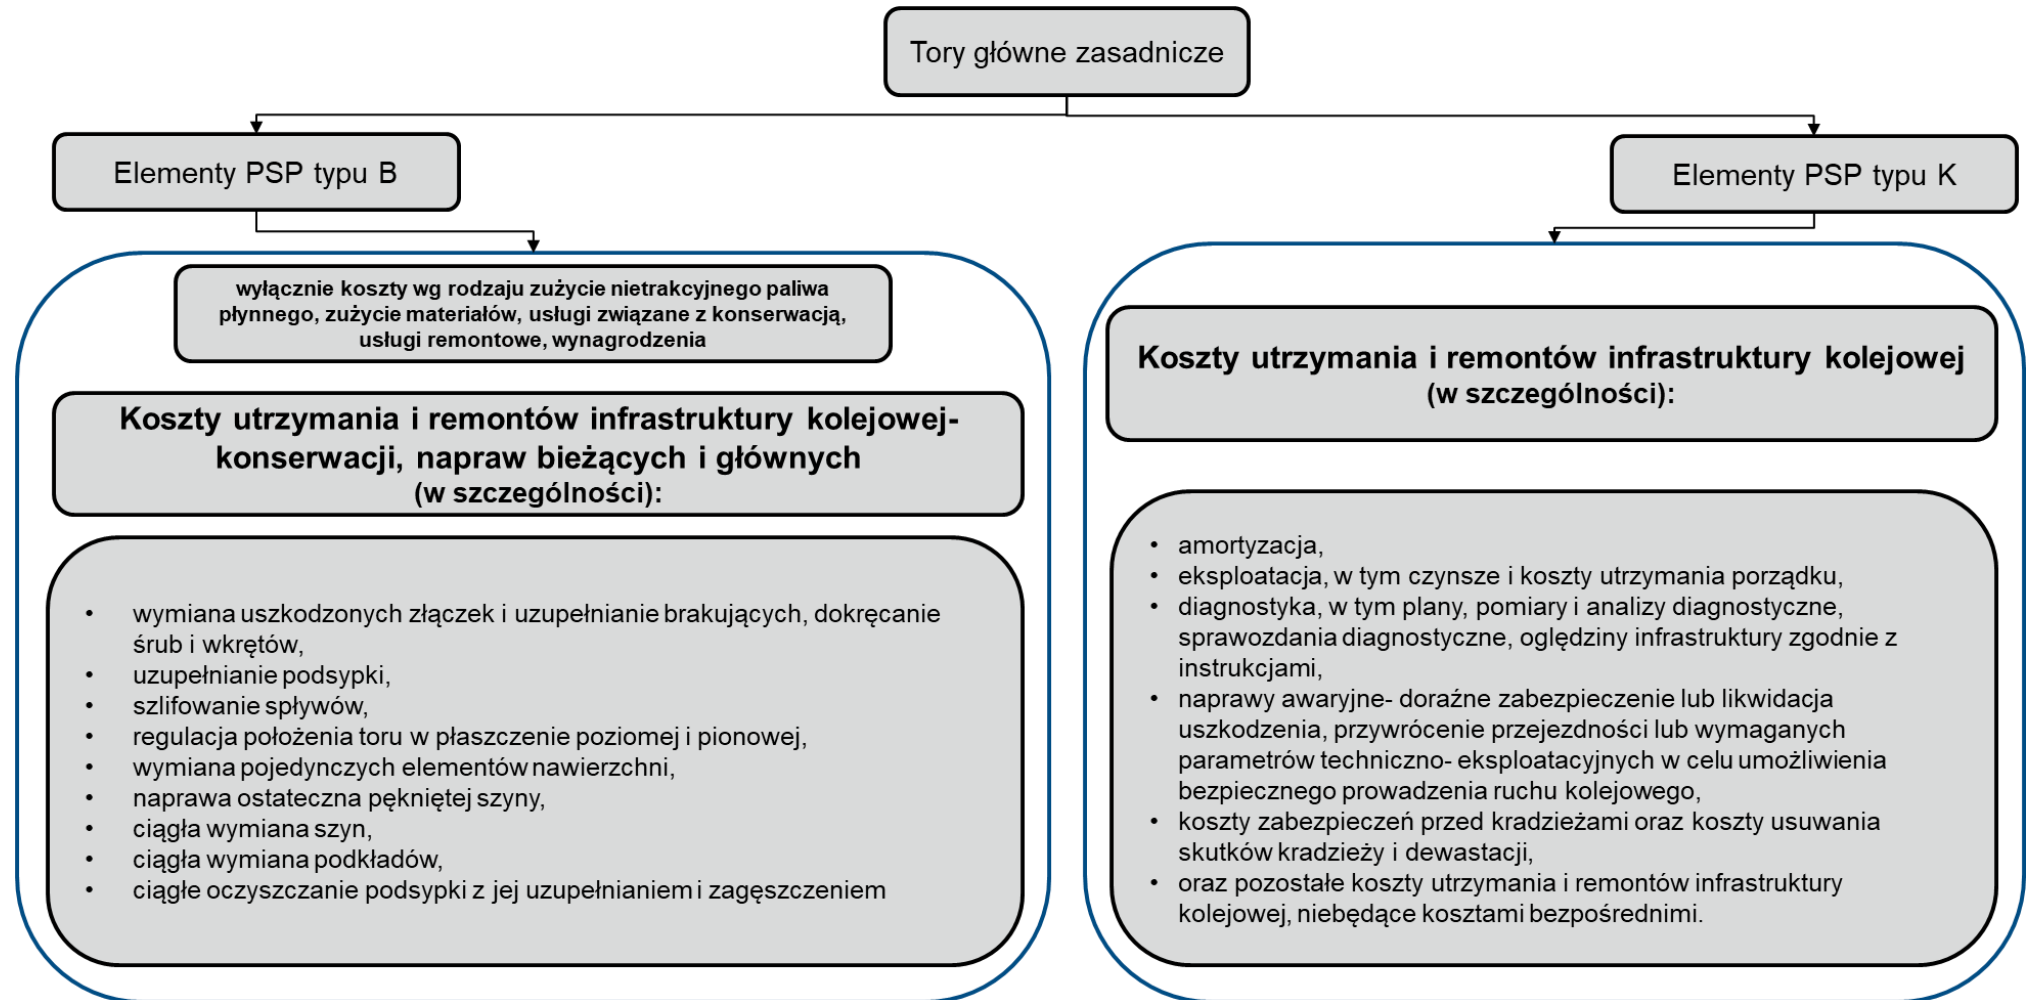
Tory główne zasadnicze

Elementy PSP typu B

Elementy PSP typu K

wyłącznie koszty wg rodzaju zużycie nietrakcyjnego paliwa płynnego, zużycie materiałów, usługi związane z konserwacją, usługi remontowe, wynagrodzenia

Koszty utrzymania i remontów infrastruktury kolejowej- konserwacji, napraw bieżących i głównych (w szczególności):

- wymiana uszkodzonych złączek i uzupełnianie brakujących, dokręcanie śrub i wkrętów,
- uzupełnianie podsypki,
- szlifowanie spływów,
- regulacja położenia toru w płaszczenie poziomej i pionowej,
- wymiana pojedynczych elementów nawierzchni,
- naprawa ostateczna pękniętej szyny,
- ciągła wymiana szyn,
- ciągła wymiana podkładów,
- ciągłe oczyszczanie podsypki z jej uzupełnianiem i zagęszczeniem

Koszty utrzymania i remontów infrastruktury kolejowej (w szczególności):

- amortyzacja,
- eksploatacja, w tym czynsze i koszty utrzymania porządku,
- diagnostyka, w tym plany, pomiary i analizy diagnostyczne, sprawozdania diagnostyczne, oględziny infrastruktury zgodnie z instrukcjami,
- naprawy awaryjne- doraźne zabezpieczenie lub likwidacja uszkodzenia, przywrócenie przejezdności lub wymaganych parametrów techniczno- eksploatacyjnych w celu umożliwienia bezpiecznego prowadzenia ruchu kolejowego,
- koszty zabezpieczeń przed kradzieżami oraz koszty usuwania skutków kradzieży i dewastacji,
- oraz pozostałe koszty utrzymania i remontów infrastruktury kolejowej, niebędące kosztami bezpośrednimi.